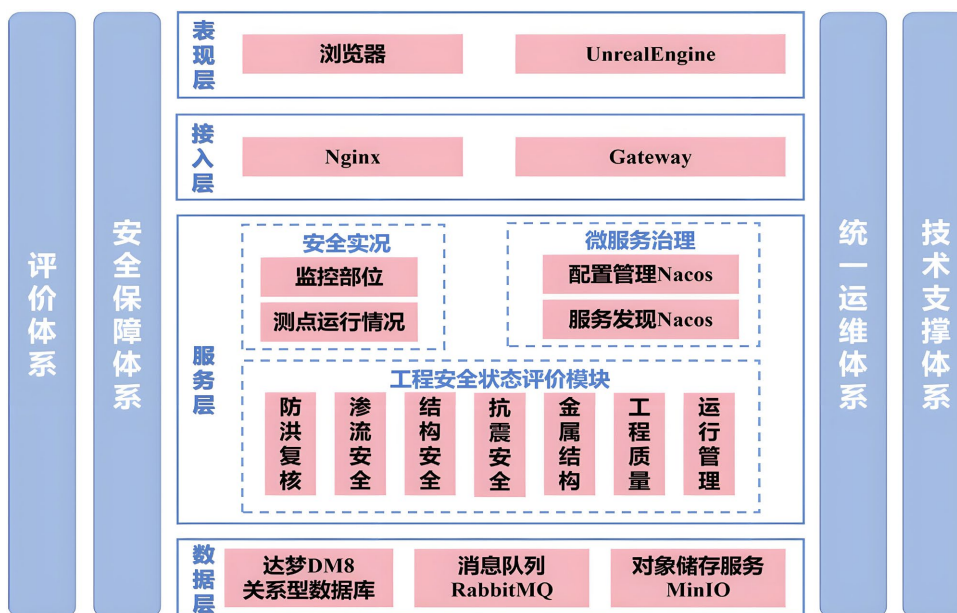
评价体系

安全保障体系

表现层

浏览器

UnrealEngine

接入层

Nginx

Gateway

服务层

安全实况

监控部位

测点运行情况

微服务治理

配置管理Nacos

服务发现Nacos

工程安全状态评价模块

防洪复核

渗流安全

结构安全

抗震安全

金属结构

工程质量

运行管理

数据层

达梦DM8 关系型数据库

消息队列 RabbitMQ

对象储存服务 MinIO

统一运维体系

技术支撑体系